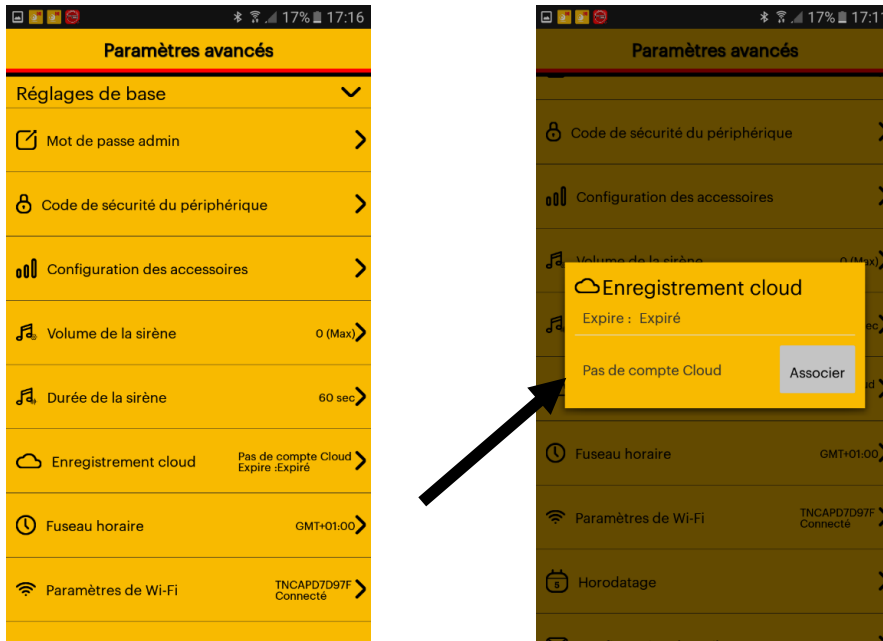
17% 17:16

Paramètres avancés

Réglages de base

Mot de passe admin

Code de sécurité du périphérique

Configuration des accessoires

Volume de la sirène 0 (Max)

Durée de la sirène 60 sec

Enregistrement cloud Pas de compte Cloud Expire :Expiré

Fuseau horaire GMT+01:00

Paramètres de Wi-Fi TNCAPD7D97F Connecté

17% 17:1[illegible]

Paramètres avancés

Code de sécurité du périphérique

Configuration des accessoires

Volume de la sirène 0 (Max)

Enregistrement cloud

Expire : Expiré

Pas de compte Cloud

Associer

Fuseau horaire GMT+01:00

Paramètres de Wi-Fi TNCAPD7D97F Connecté

Horodatage